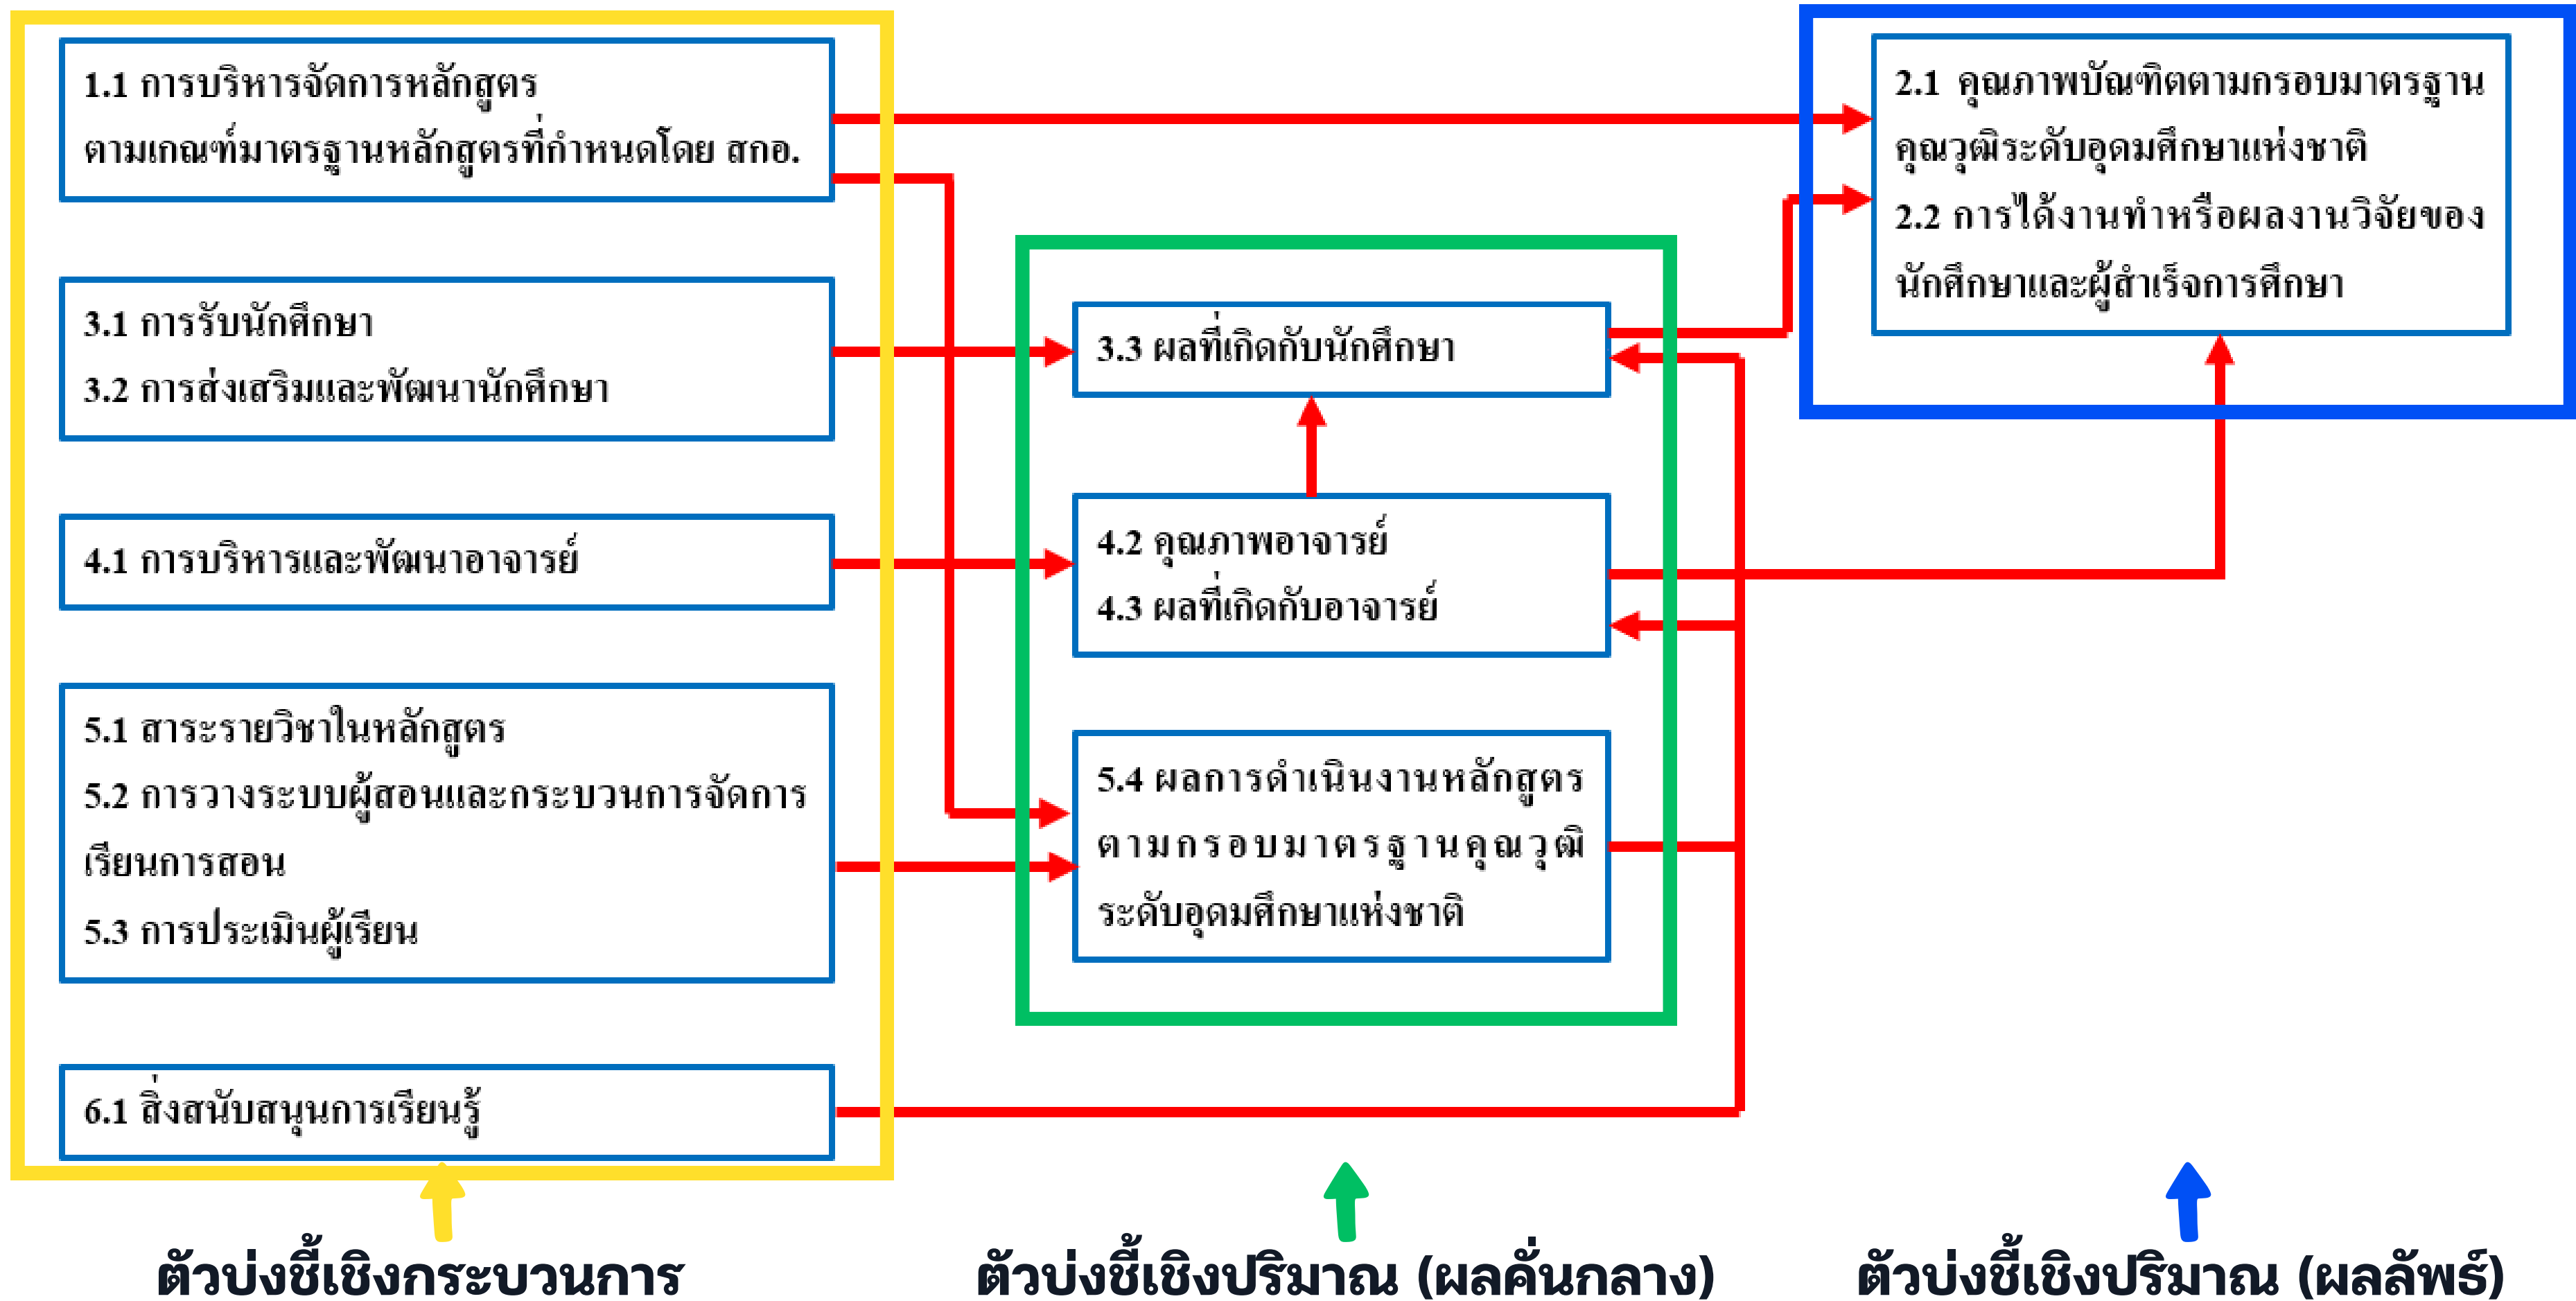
1.1 การบริหารจัดการหลักสูตร ตามเกณฑ์มาตรฐานหลักสูตรที่กำหนดโดย สกอ.

3.1 การรับนักศึกษา
3.2 การส่งเสริมและพัฒนานักศึกษา

4.1 การบริหารและพัฒนาอาจารย์

5.1 สาระรายวิชาในหลักสูตร
5.2 การวางระบบผู้สอนและกระบวนการจัดการเรียนการสอน
5.3 การประเมินผู้เรียน

6.1 สิ่งสนับสนุนการเรียนรู้

3.3 ผลที่เกิดกับนักศึกษา

4.2 คุณภาพอาจารย์
4.3 ผลที่เกิดกับอาจารย์

5.4 ผลการดำเนินงานหลักสูตรตามกรอบมาตรฐานคุณวุฒิระดับอุดมศึกษาแห่งชาติ

2.1 คุณภาพบัณฑิตตามกรอบมาตรฐานคุณวุฒิระดับอุดมศึกษาแห่งชาติ
2.2 การได้งานทำหรือผลงานวิจัยของนักศึกษาและผู้สำเร็จการศึกษา

ตัวบ่งชี้เชิงกระบวนการ

ตัวบ่งชี้เชิงปริมาณ (ผลคั่นกลาง)

ตัวบ่งชี้เชิงปริมาณ (ผลลัพธ์)